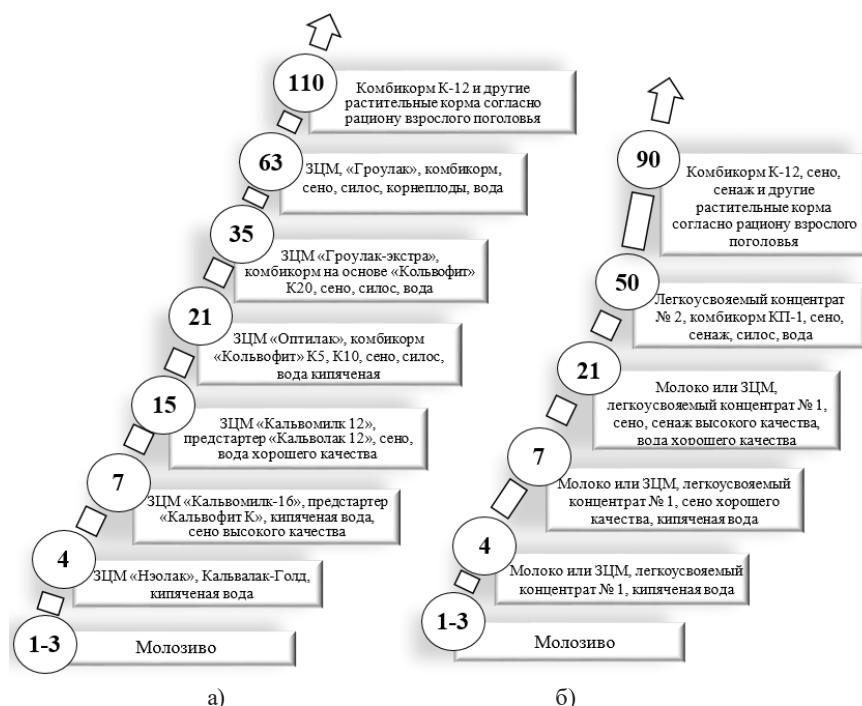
110 Комбикорм К-12 и другие растительные корма согласно рациону взрослого поголовья

63 ЗЦМ, «Гроулак», комбикорм, сено, силос, корнеплоды, вода

35 ЗЦМ «Гроулак-экстра», комбикорм на основе «Кольвофит» К20, сено, силос, вода

21 ЗЦМ «Оптилак», комбикорм «Кольвофит» К5, К10, сено, силос, вода кипяченая

15 ЗЦМ «Кальвомилк 12», предстартер «Кальволак 12», сено, вода хорошего качества

7 ЗЦМ «Кальвомилк-16», предстартер «Кальвофит К», кипяченая вода, сено высокого качества

4 ЗЦМ «Нэолак», Кальвалак-Голд, кипяченая вода

1-3 Молозиво

а)

90 Комбикорм К-12, сено, сенаж и другие растительные корма согласно рациону взрослого поголовья

50 Легкоусвояемый концентрат № 2, комбикорм КП-1, сено, сенаж, силос, вода

21 Молоко или ЗЦМ, легкоусвояемый концентрат № 1, сено, сенаж высокого качества, вода хорошего качества

7 Молоко или ЗЦМ, легкоусвояемый концентрат № 1, сено хорошего качества, кипяченая вода

4 Молоко или ЗЦМ, легкоусвояемый концентрат № 1, кипяченая вода

1-3 Молозиво

б)